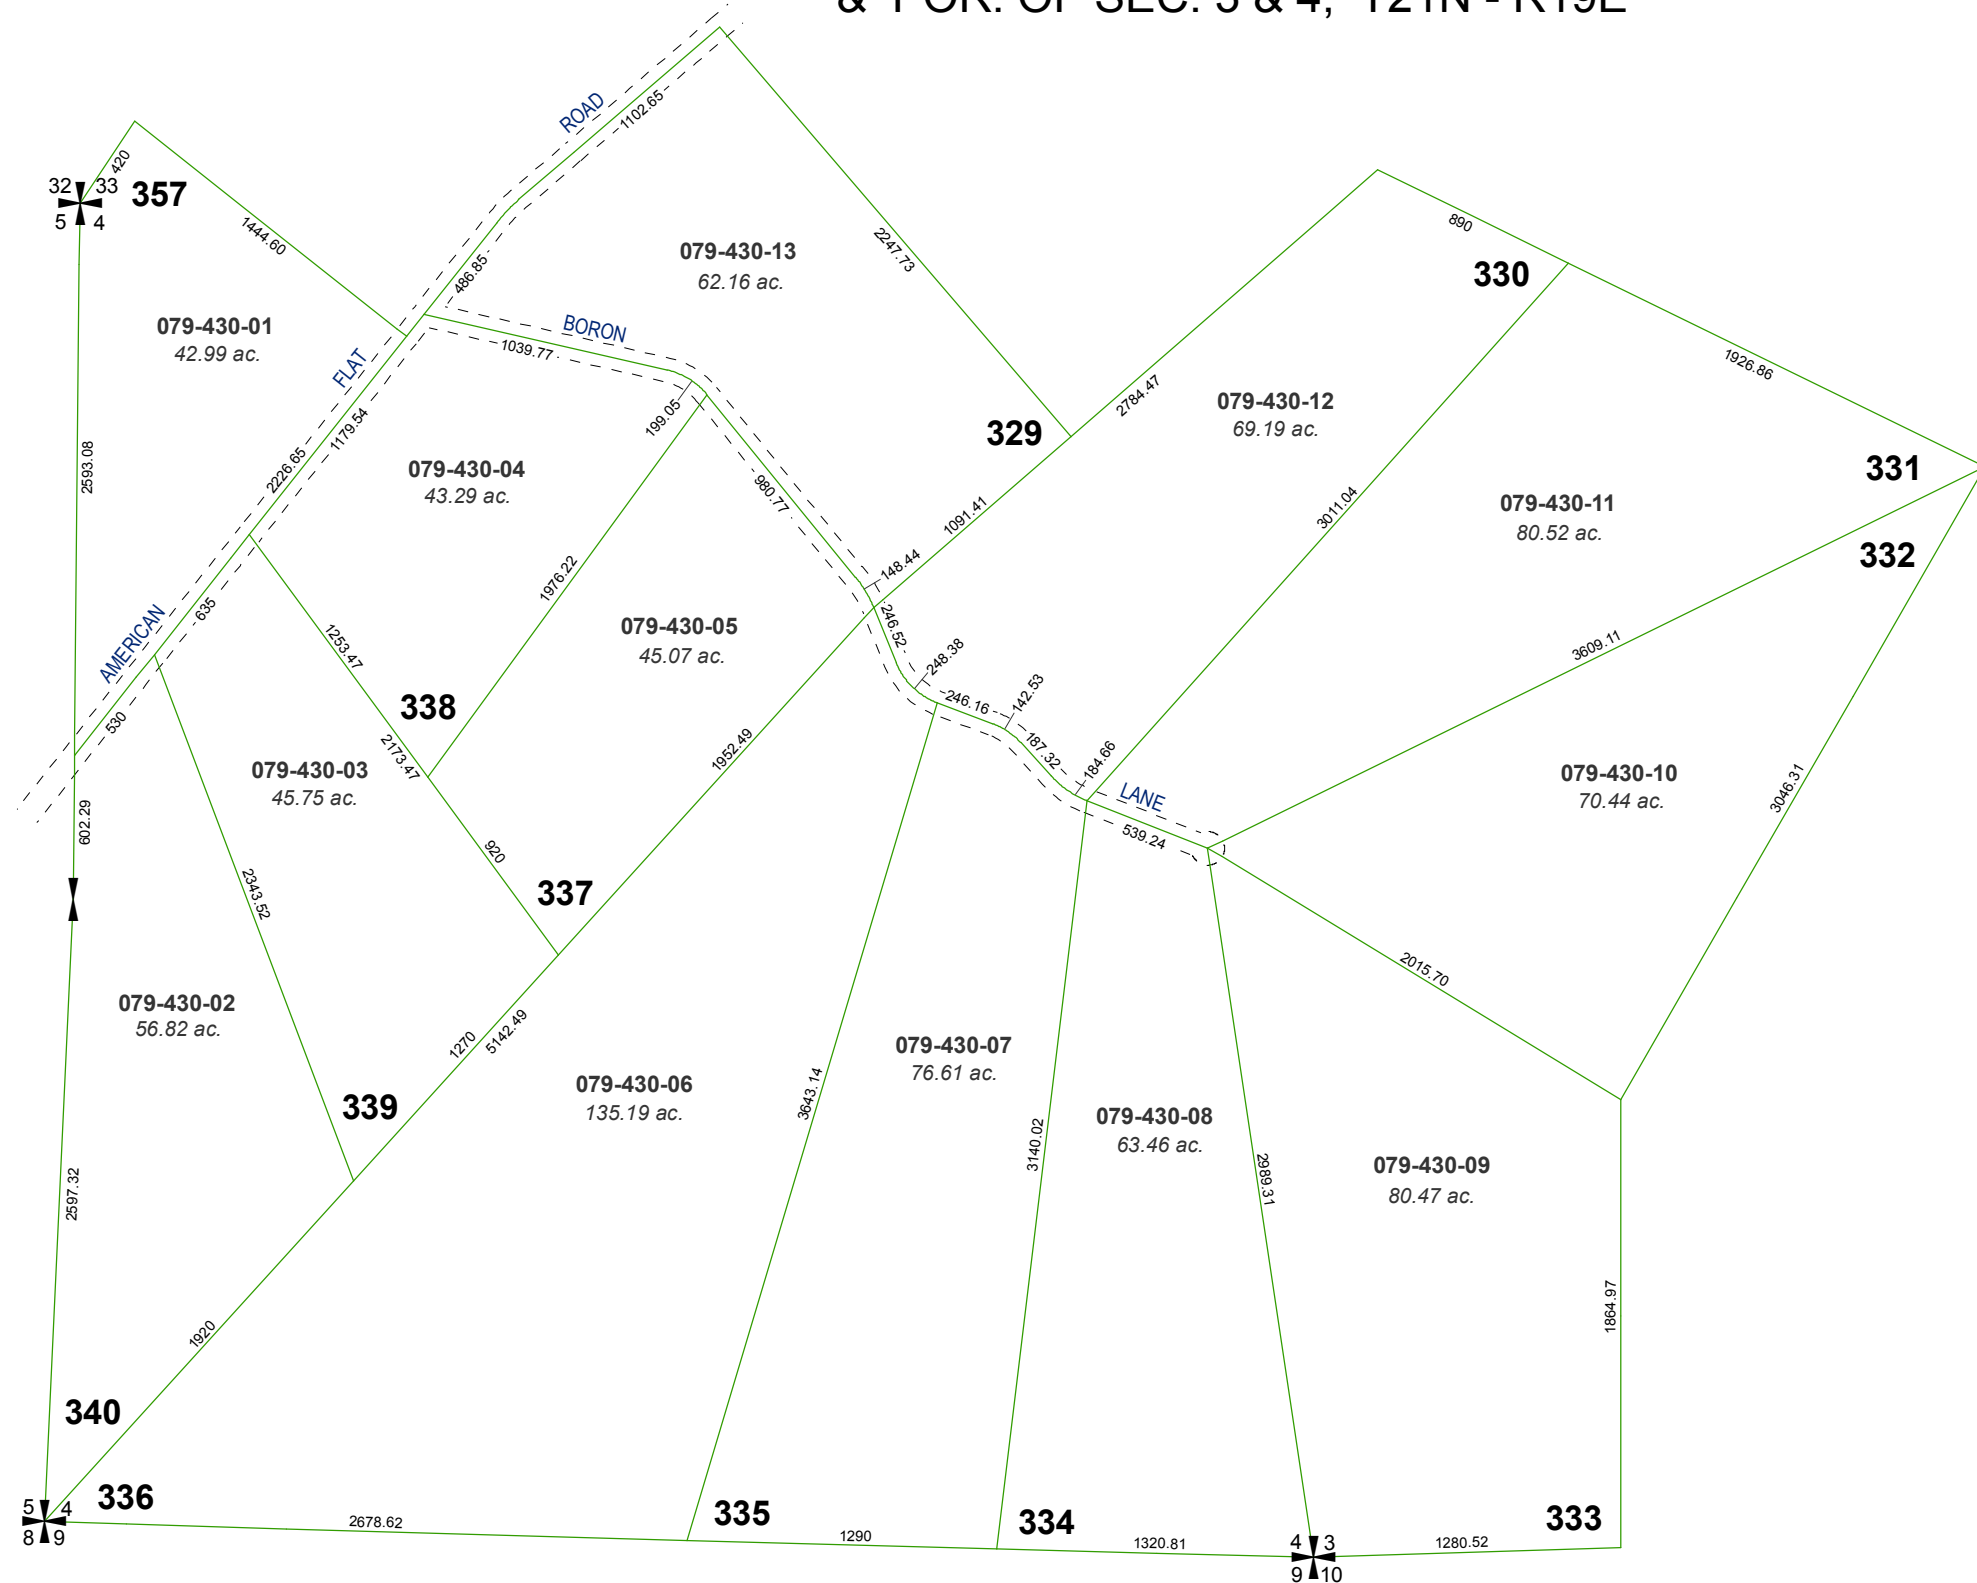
& POR. OF SEC. 3 & 4, T21N - R19E

32 33
5 4
357
420
1444.60
ROAD
1102.65
486.85
079-430-13
62.16 ac.
2247.73
BORON
1039.77
079-430-01
42.99 ac.
FLAT
2593.08
1179.54
2226.65
079-430-04
43.29 ac.
199.05
980.77
329
2784.47
079-430-12
69.19 ac.
330
890
1926.86
331
079-430-11
80.52 ac.
3011.04
1091.41
332
148.44
1976.22
079-430-05
45.07 ac.
246.52
248.38
246.16
142.53
187.32
184.66
3609.11
AMERICAN
635
1253.47
338
530
079-430-03
45.75 ac.
2173.47
1952.49
LANE
539.24
079-430-10
70.44 ac.
3046.31
602.29
920
337
2343.52
2015.70
079-430-02
56.82 ac.
1270
5142.49
339
079-430-06
135.19 ac.
3643.14
079-430-07
76.61 ac.
079-430-08
63.46 ac.
3140.02
2989.31
079-430-09
80.47 ac.
2597.32
1864.97
1920
340
336
5 4
8 9
2678.62
335
1290
334
1320.81
4 3
9 10
1280.52
333